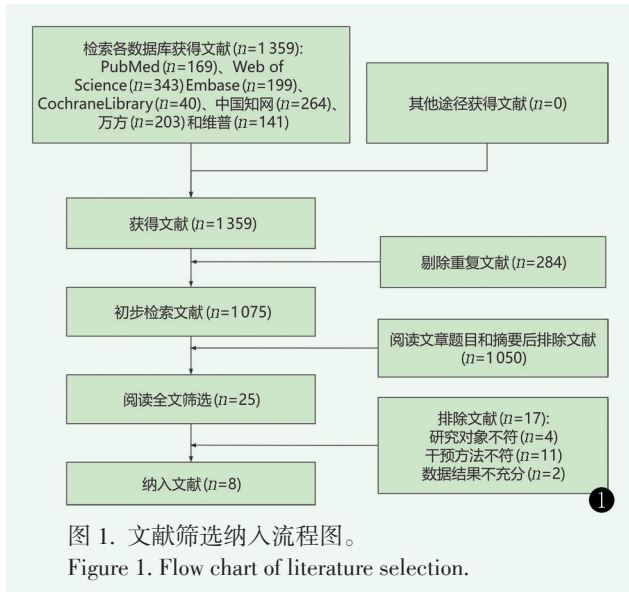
检索各数据库获得文献($n$=1 359):
PubMed($n$=169)、Web of Science($n$=343)Embase($n$=199)、CochraneLibrary($n$=40)、中国知网($n$=264)、万方($n$=203)和维普($n$=141)

其他途径获得文献($n$=0)

获得文献($n$=1 359)

剔除重复文献($n$=284)

初步检索文献($n$=1 075)

阅读文章题目和摘要后排除文献($n$=1 050)

阅读全文筛选($n$=25)

排除文献($n$=17):
研究对象不符($n$=4)
干预方法不符($n$=11)
数据结果不充分($n$=2)

纳入文献($n$=8)

图 1. 文献筛选纳入流程图。
Figure 1. Flow chart of literature selection.